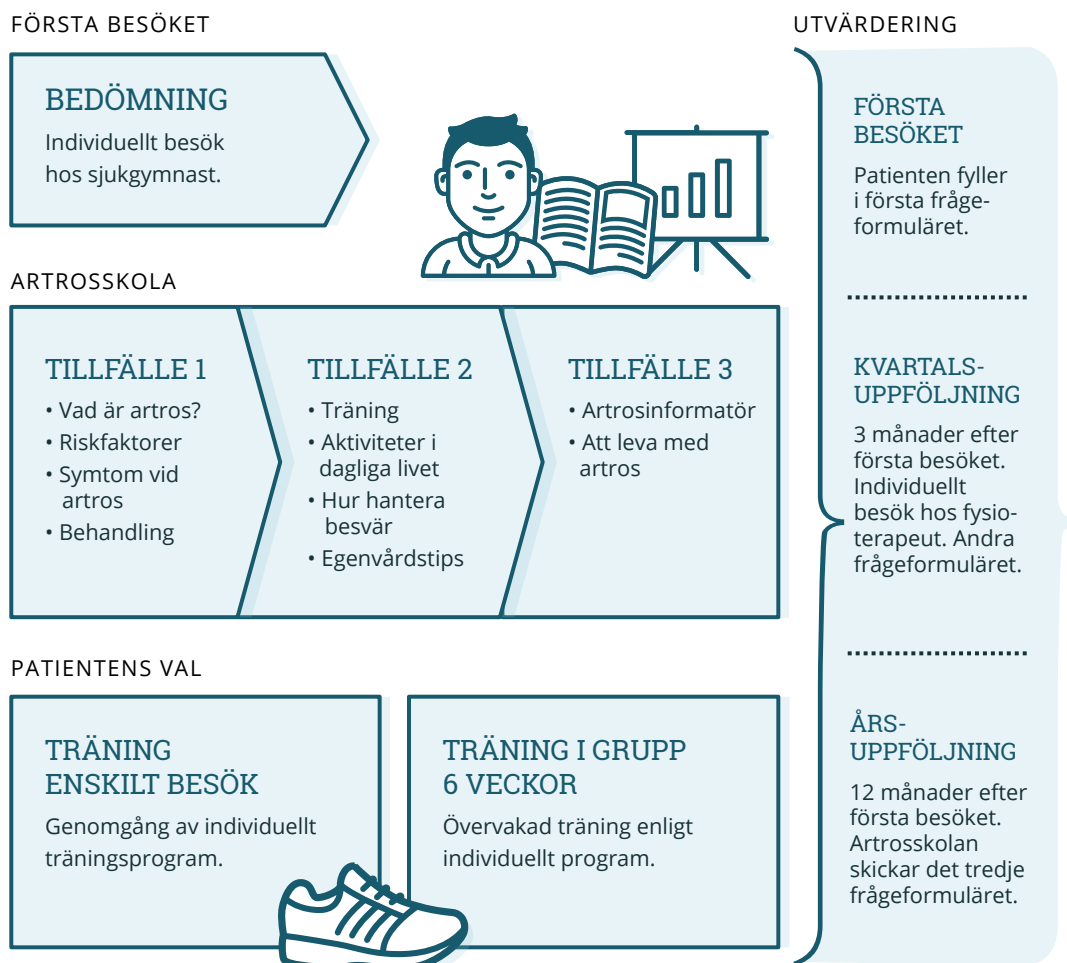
FÖRSTA BESÖKET

BEDÖMNING

Individuellt besök hos sjukgymnast.

ARTROSSKOLA

TILLFÄLLE 1

• Vad är artros?
• Riskfaktorer
• Symtom vid artros
• Behandling

TILLFÄLLE 2

• Träning
• Aktiviteter i dagliga livet
• Hur hantera besvär
• Egenvårdstips

TILLFÄLLE 3

• Artrosinformatör
• Att leva med artros

PATIENTENS VAL

TRÄNING ENSKILT BESÖK

Genomgång av individuellt träningsprogram.

TRÄNING I GRUPP 6 VECKOR

Övervakad träning enligt individuellt program.

UTVÄRDERING

FÖRSTA BESÖKET

Patienten fyller i första frågeformuläret.

KVARTALSUPPFÖLJNING

3 månader efter första besöket. Individuellt besök hos fysioterapeut. Andra frågeformuläret.

ÅRSUPPFÖLJNING

12 månader efter första besöket. Artrosskolan skickar det tredje frågeformuläret.